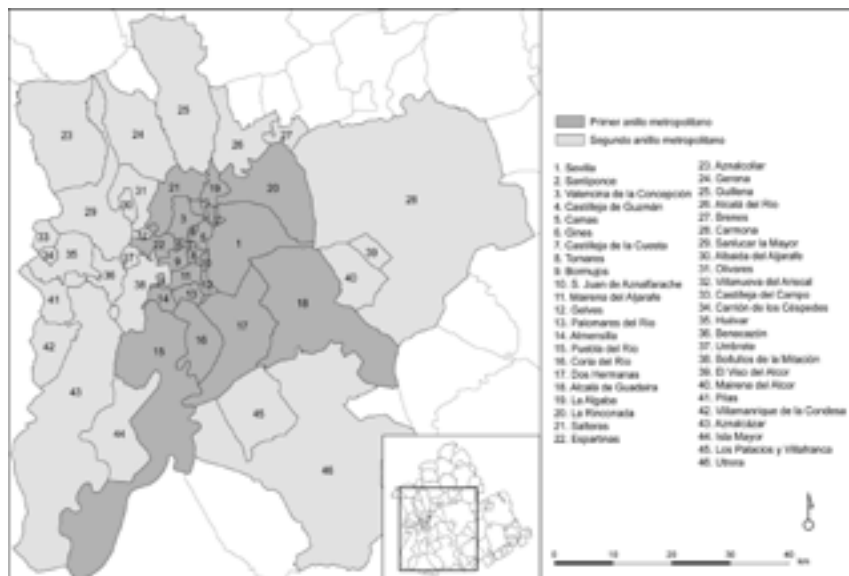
Primer anillo metropolitano
Segundo anillo metropolitano

1. Sevilla
2. Santiponce
3. Valencina de la Concepción
4. Castilleja de Guzmán
5. Camas
6. Gines
7. Castilleja de la Cuesta
8. Tomares
9. Bormujos
10. S. Juan de Aznalfarache
11. Mairena del Aljarafe
12. Salteras
13. Palomares del Río
14. Almensilla
15. Puebla del Río
16. Coria del Río
17. Dos Hermanas
18. Alcalá de Guadaíra
19. La Algaba
20. La Rinconada
21. Salteras
22. Espartinas
23. Aznalcóllar
24. Gerena
25. Guillena
26. Alcalá del Río
27. Brenes
28. Carmona
29. Sanlúcar la Mayor
30. Albaida del Aljarafe
31. Olivares
32. Villanueva del Ariscal
33. Castilleja del Campo
34. Carrión de los Céspedes
35. Huévar
36. Benacazón
37. Umbrete
38. Bollullos de la Mitación
39. El Viso del Alcor
40. Mairena del Alcor
41. Pilas
42. Villamanrique de la Condesa
43. Aznalcázar
44. Isla Mayor
45. Los Palacios y Villafranca
46. Utrera

1 2 3 4 5 6 7 8 9 10 11 12 13 14 15 16 17 18 19 20 21 22 23 24 25 26 27 28 29 30 31 32 33 34 35 36 37 38 39 40 41 42 43 44 45 46

0 10 20 30 40 km